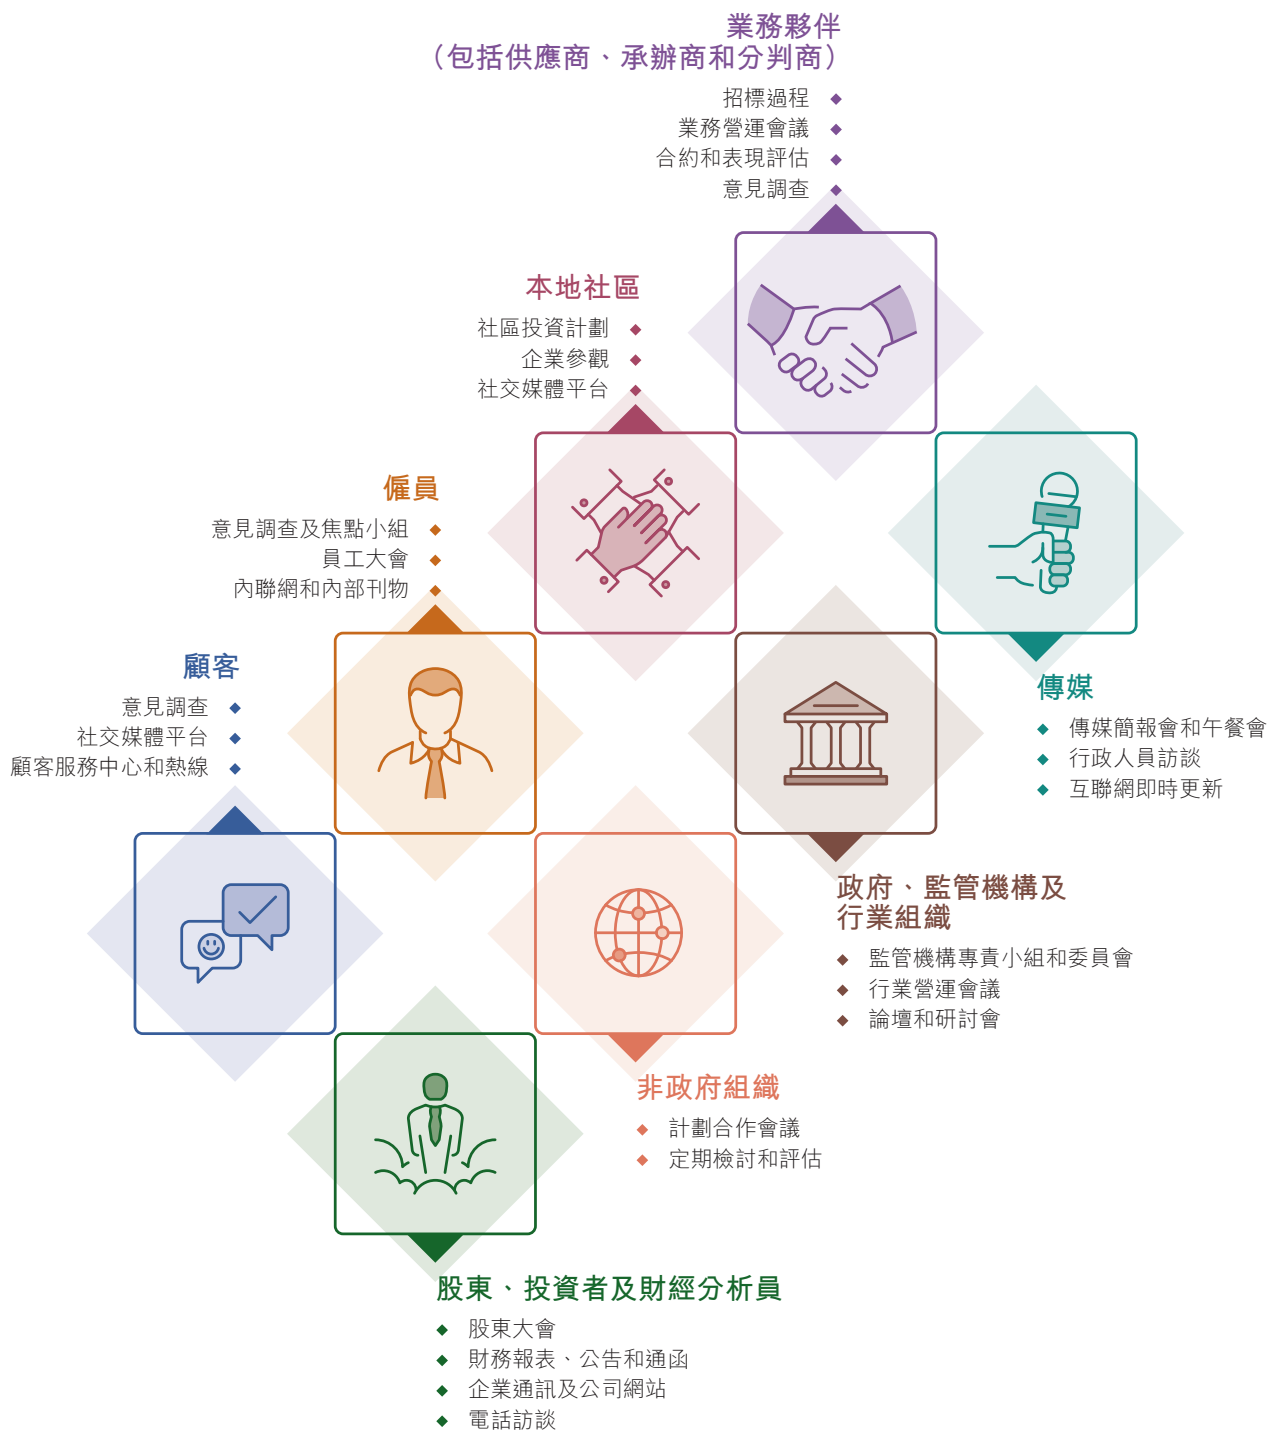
業務夥伴
（包括供應商、承辦商和分判商）

招標過程
業務營運會議
合約和表現評估
意見調查

本地社區

社區投資計劃
企業參觀
社交媒體平台

僱員

意見調查及焦點小組
員工大會
內聯網和內部刊物

傳媒

傳媒簡報會和午餐會
行政人員訪談
互聯網即時更新

顧客

意見調查
社交媒體平台
顧客服務中心和熱線

政府、監管機構及行業組織

監管機構專責小組和委員會
行業營運會議
論壇和研討會

非政府組織

計劃合作會議
定期檢討和評估

股東、投資者及財經分析員

股東大會
財務報表、公告和通函
企業通訊及公司網站
電話訪談